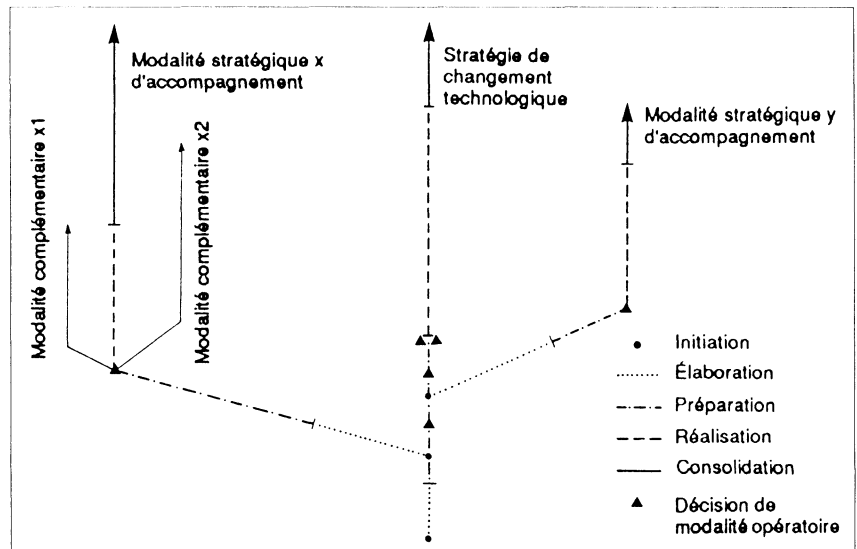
Modalité stratégique x d'accompagnement

Stratégie de changement technologique

Modalité stratégique y d'accompagnement

Modalité complémentaire x1

Modalité complémentaire x2

Initiation

Élaboration

Préparation

Réalisation

Consolidation

Décision de modalité opératoire